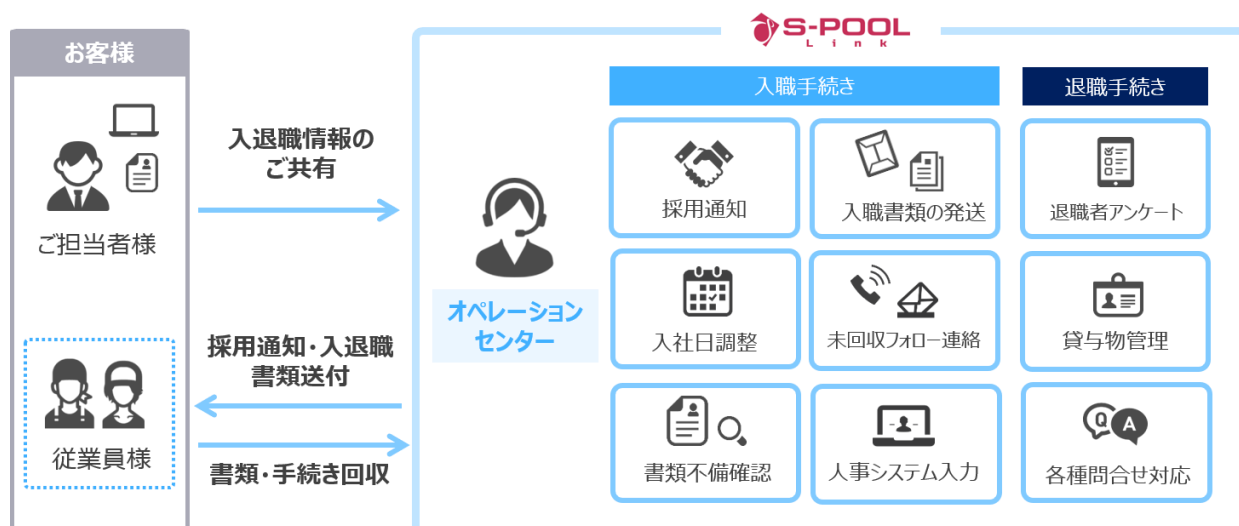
お客様

ご担当者様

従業員様

入退職情報のご共有

採用通知・入退職書類送付

書類・手続き回収

S-POOL Link

オペレーションセンター

入職手続き

採用通知

入職書類の発送

入社日調整

未回収フォロー連絡

書類不備確認

人事システム入力

退職手続き

退職者アンケート

貸与物管理

Q A

各種問合せ対応